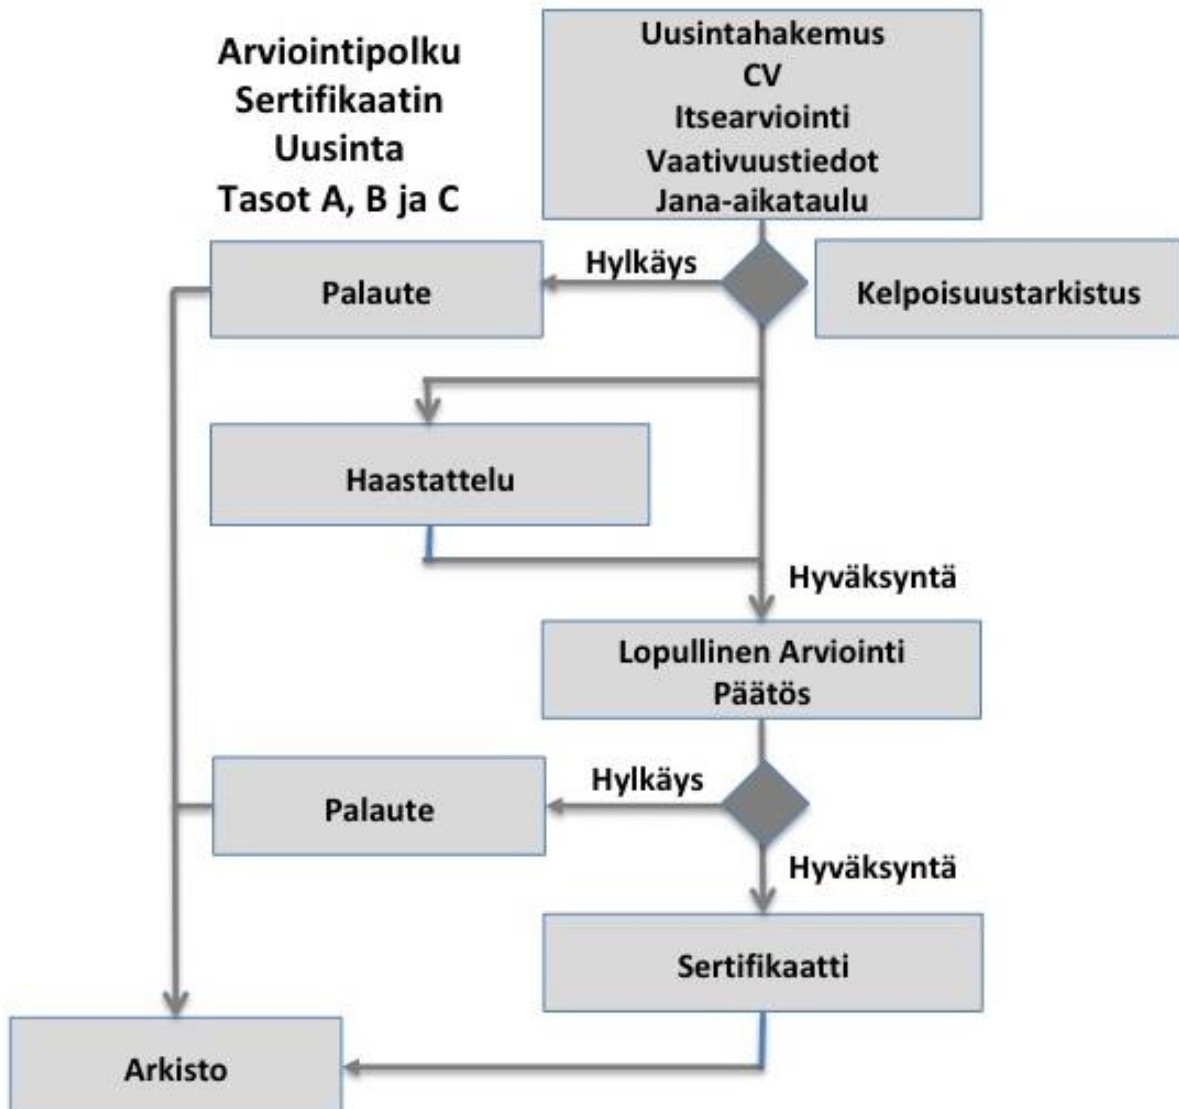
Arviointipolku
Sertifikaatin
Uusinta
Tasot A, B ja C

Uusintahakemus
CV
Itsearviointi
Vaativuustiedot
Jana-aikataulu

Palaute

Hylkäys

Kelpoisuustarkistus

Haastattelu

Hyväksyntä

Lopullinen Arviointi
Päätös

Palaute

Hylkäys

Hyväksyntä

Sertifikaatti

Arkisto